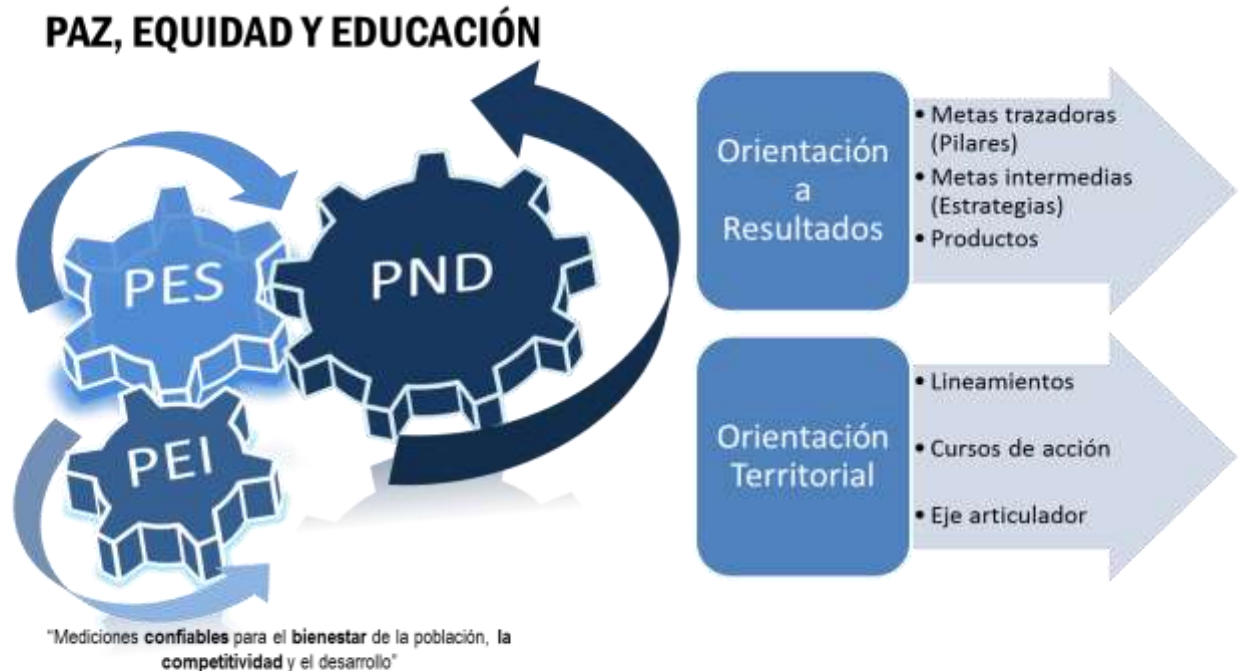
PAZ, EQUIDAD Y EDUCACIÓN

PES

PND

PEI

"Mediciones **confiables** para el **bienestar** de la población, **la competitividad** y el desarrollo"

Orientación a Resultados

- Metas trazadoras (Pilares)
- Metas intermedias (Estrategias)
- Productos

Orientación Territorial

- Lineamientos
- Cursos de acción
- Eje articulador